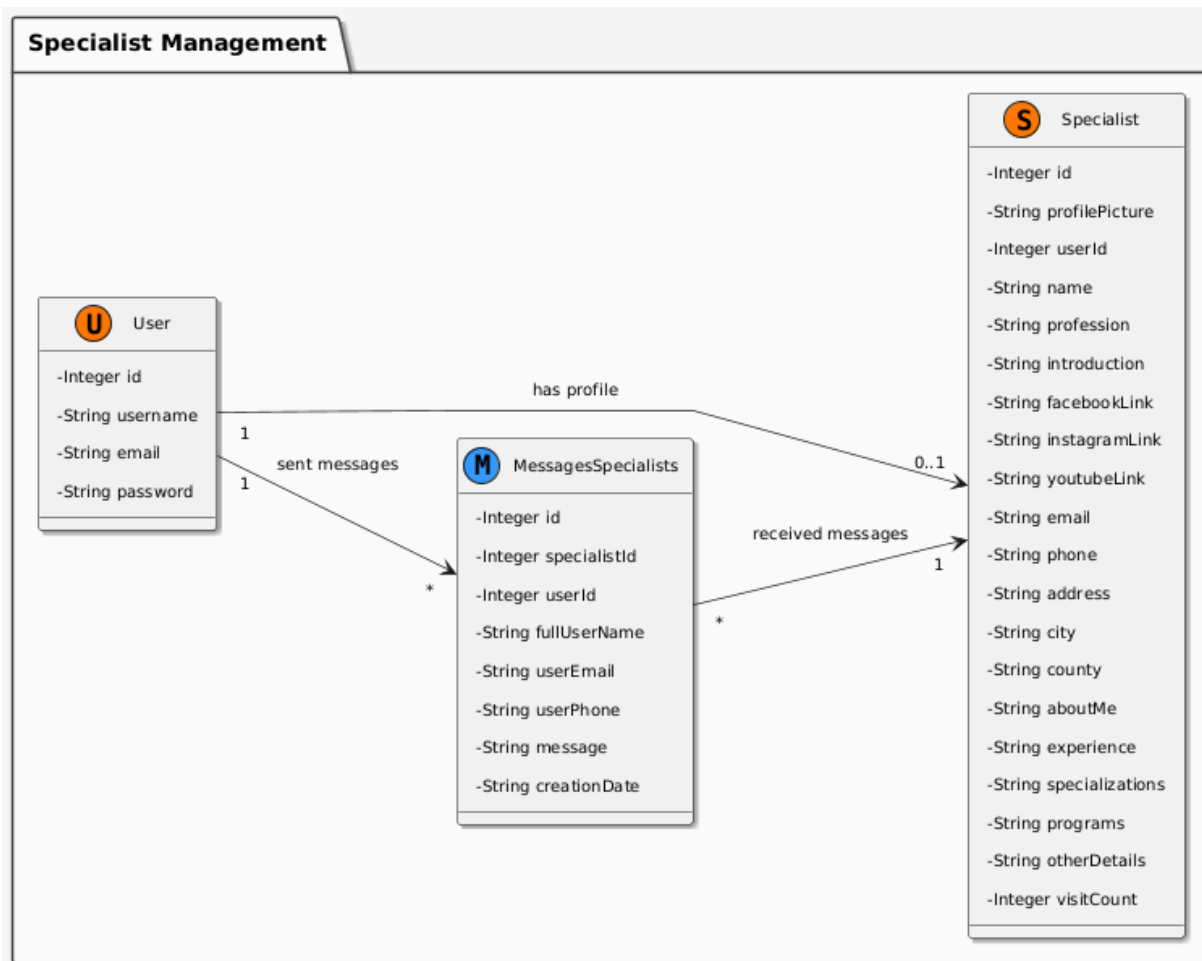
Specialist Management

U User
-Integer id
-String username
-String email
-String password

has profile
1
0..1

sent messages
1
*

M MessagesSpecialists
-Integer id
-Integer specialistId
-Integer userId
-String fullUserName
-String userEmail
-String userPhone
-String message
-String creationDate

received messages
*
1

S Specialist
-Integer id
-String profilePicture
-Integer userId
-String name
-String profession
-String introduction
-String facebookLink
-String instagramLink
-String youtubeLink
-String email
-String phone
-String address
-String city
-String county
-String aboutMe
-String experience
-String specializations
-String programs
-String otherDetails
-Integer visitCount